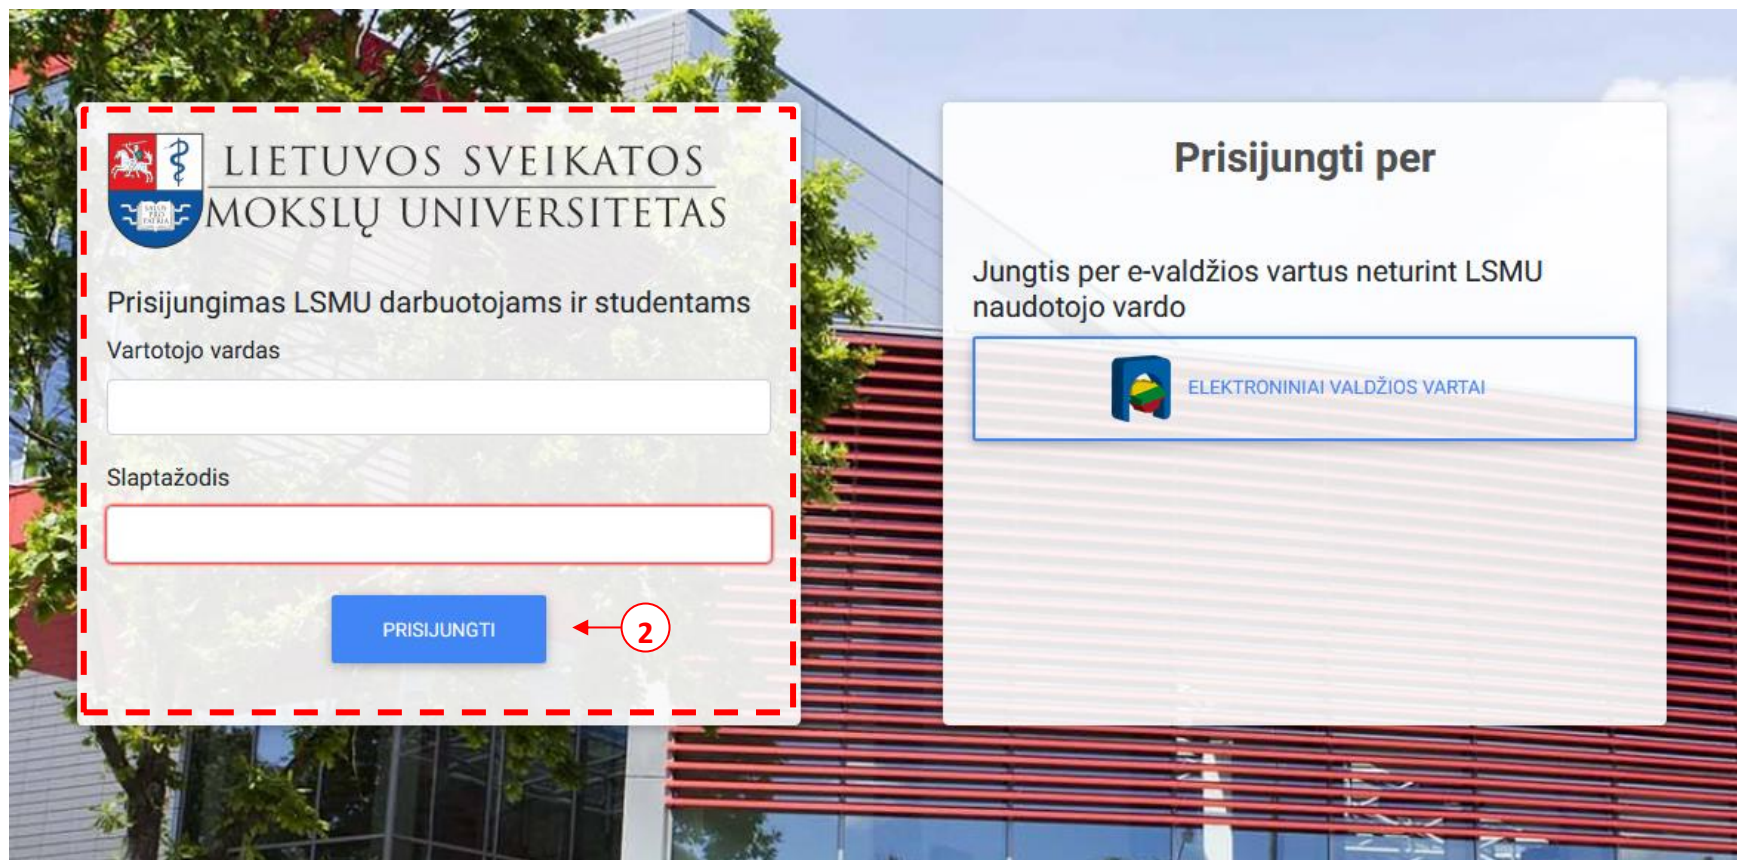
LIETUVOS SVEIKATOS
MOKSLŲ UNIVERSITETAS

SALUS PRO PATRIA

Prisijungimas LSMU darbuotojams ir studentams

Vartotojo vardas

Slaptažodis

PRISIJUNGTI

2

Prisijungti per

Jungtis per e-valdžios vartus neturint LSMU naudotojo vardo

ELEKTRONINIAI VALDŽIOS VARTAI